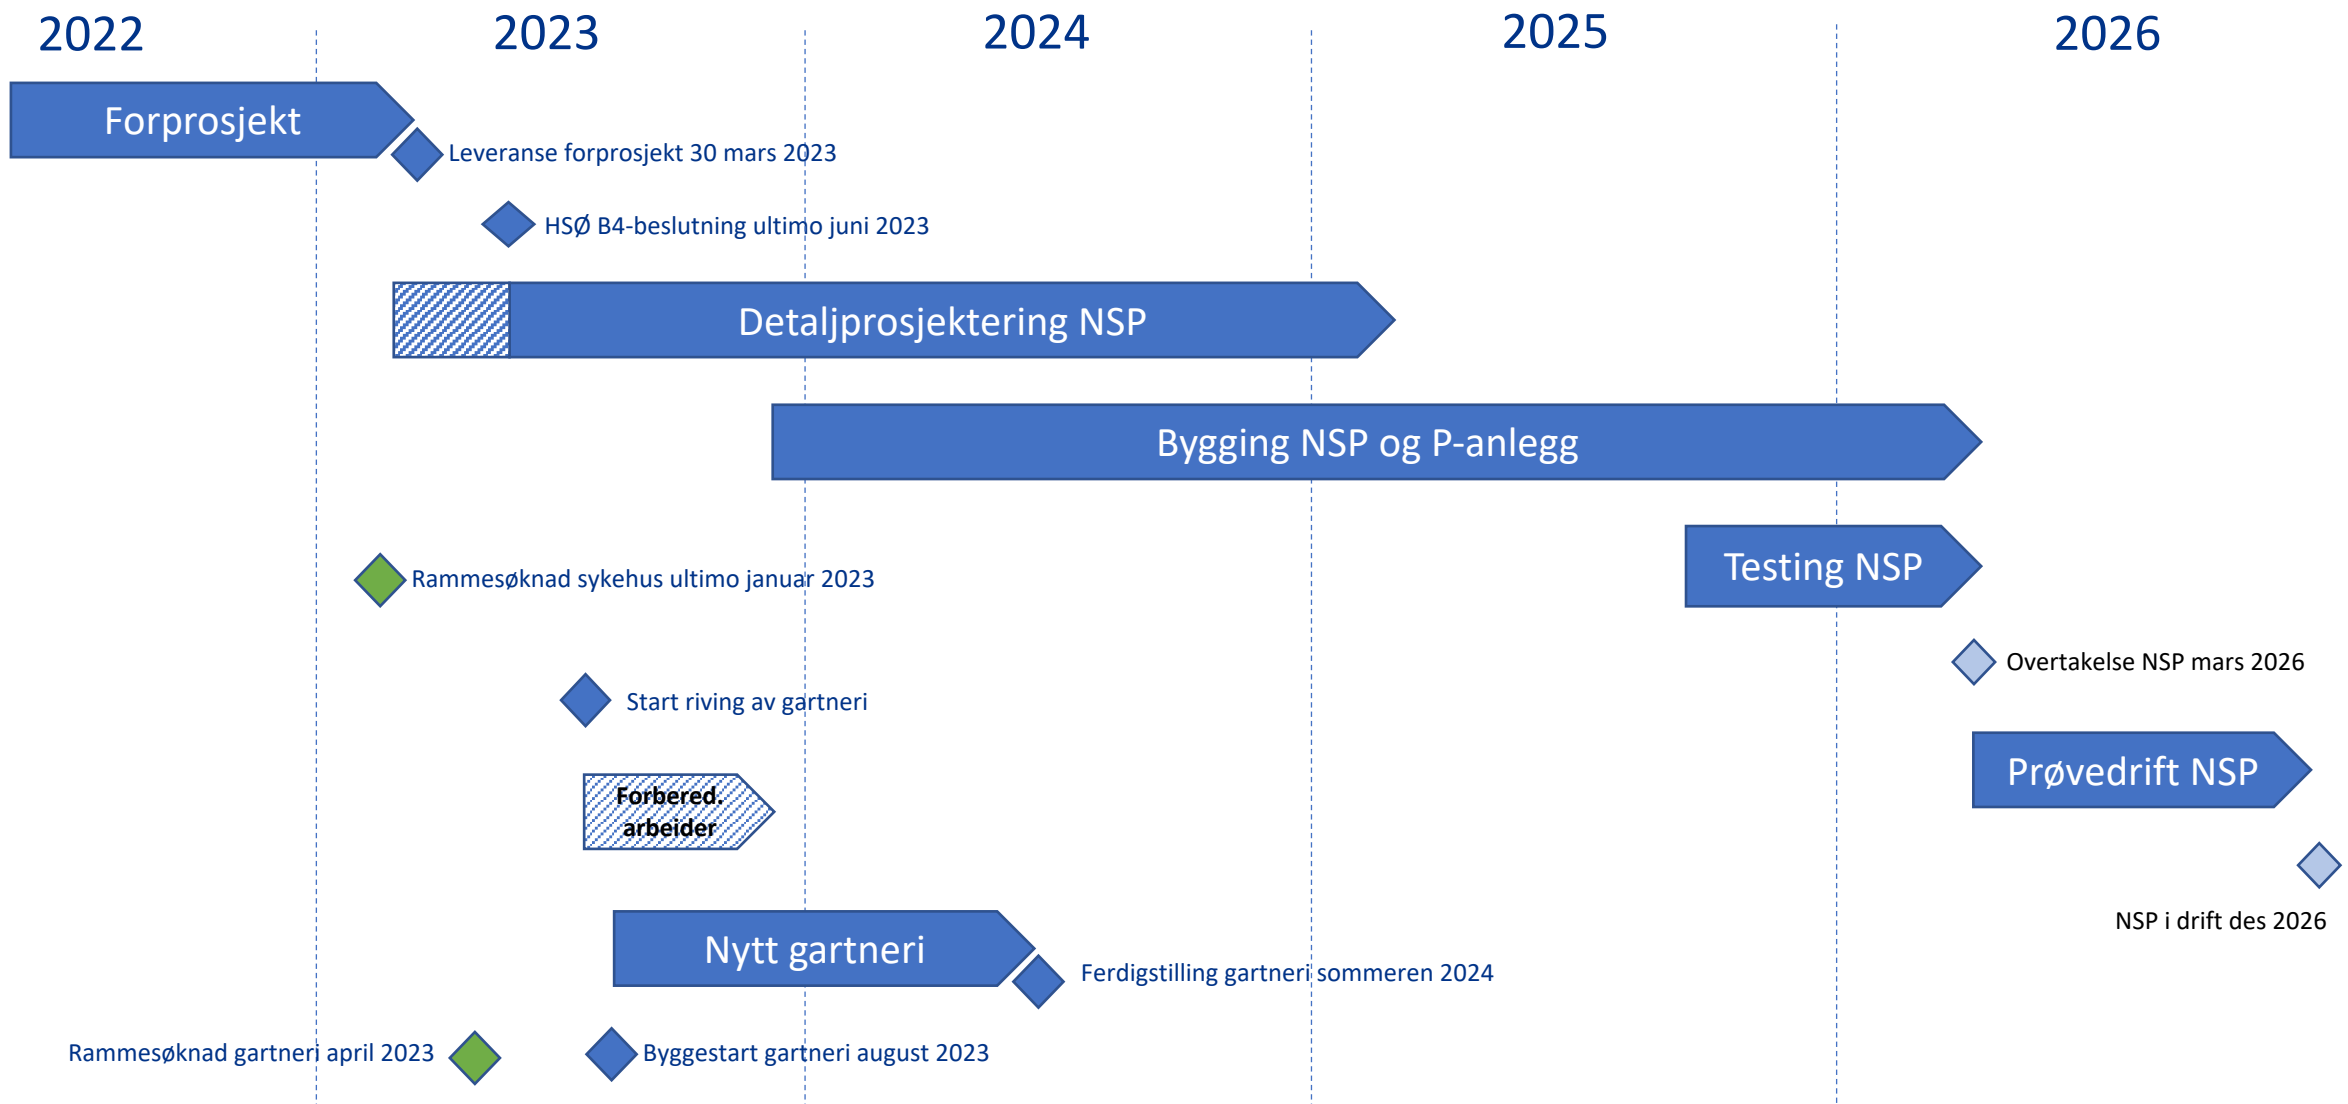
2022 2023 2024 2025 2026

Forprosjekt

Leveranse forprosjekt 30 mars 2023

HSØ B4-beslutning ultimo juni 2023

Detaljprosjektering NSP

Bygging NSP og P-anlegg

Rammesøknad sykehus ultimo januar 2023

Testing NSP

Overtakelse NSP mars 2026

Start riving av gartneri

Prøvedrift NSP

Forbered. arbeider

NSP i drift des 2026

Nytt gartneri

Ferdigstilling gartneri sommeren 2024

Rammesøknad gartneri april 2023

Byggestart gartneri august 2023